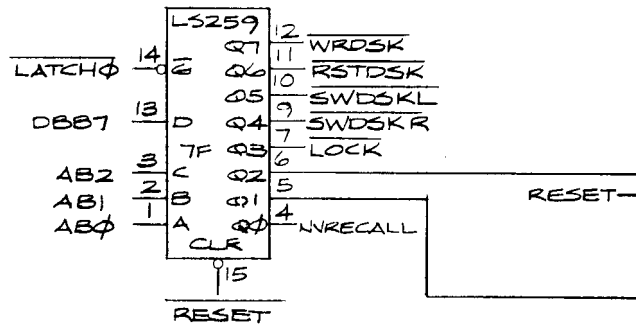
LS259

$\overline{LATCHØ}$ 14 G
DBB7 13 D
AB2 3 C
AB1 2 B
ABØ 1 A
7F
CLR
15
$\overline{RESET}$

Q7 12
Q6 11 $\overline{WRDSK}$
Q5 10 $\overline{RSTDSK}$
Q4 9 $\overline{SWDSKL}$
Q3 7 $\overline{SWDSKR}$
Q2 6 $\overline{LOCK}$
Q1 5
QØ 4 NVRECALL

RESET—